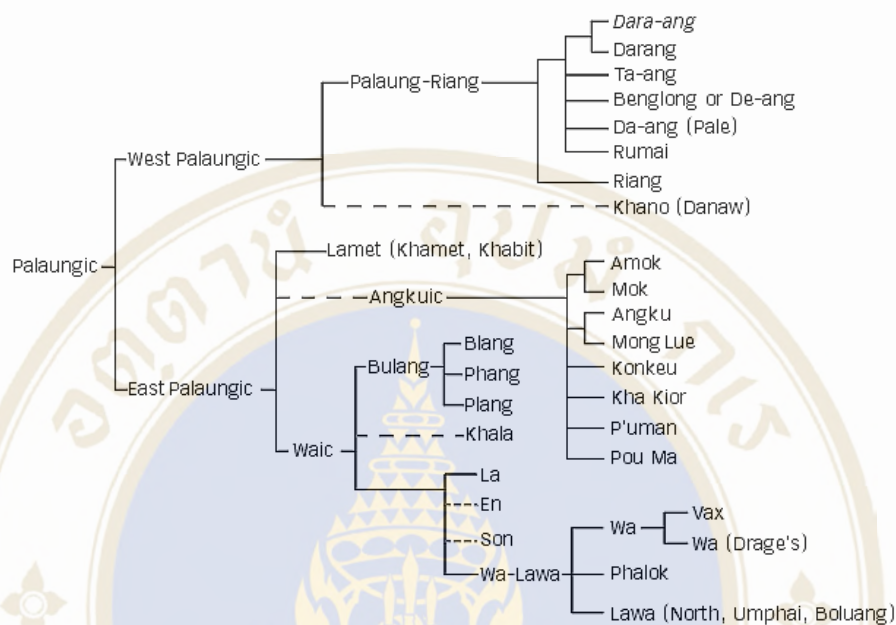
Palaungic

West Palaungic

Palaung-Riang

Dara-ang

Darang

Ta-ang

Benglong or De-ang

Da-ang (Pale)

Rumai

Riang

Khano (Danaw)

East Palaungic

Lamet (Khamet, Khabit)

Angkuic

Amok

Mok

Angku

Mong Lue

Konkeu

Kha Kior

P'uman

Pou Ma

Waic

Bulang

Blang

Phang

Plang

Khala

La

En

Son

Wa-Lawa

Wa

Vax

Wa (Drage's)

Phalok

Lawa (North, Umphai, Boluang)